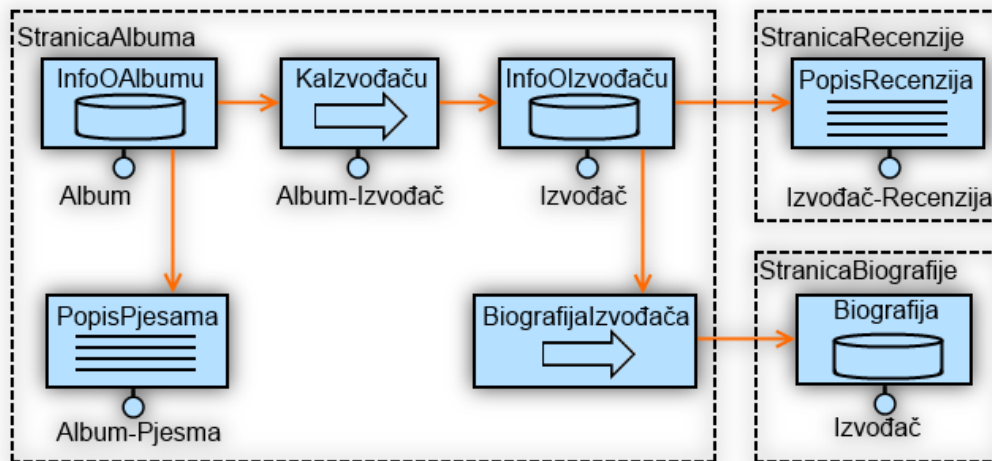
StranicaAlbuma

InfoOAlbumu

Album

KaIzvođaču

Album-Izvođač

InfoOIzvođaču

Izvođač

PopisPjesama

Album-Pjesma

BiografijaIzvođača

StranicaRecenzije

PopisRecenzija

Izvođač-Recenzija

StranicaBiografije

Biografija

Izvođač